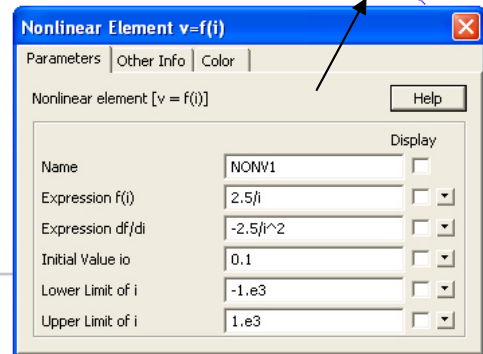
Nonlinear Element v=f(i)

Parameters | Other Info | Color

Nonlinear element [v = f(i)]

Help

Display

| | | |
|---|---|---|
| Name | NONV1 | |
| Expression f(i) | 2.5/i | |
| Expression df/di | -2.5/i^2 | |
| Initial Value io | 0.1 | |
| Lower Limit of i | -1.e3 | |
| Upper Limit of i | 1.e3 | |